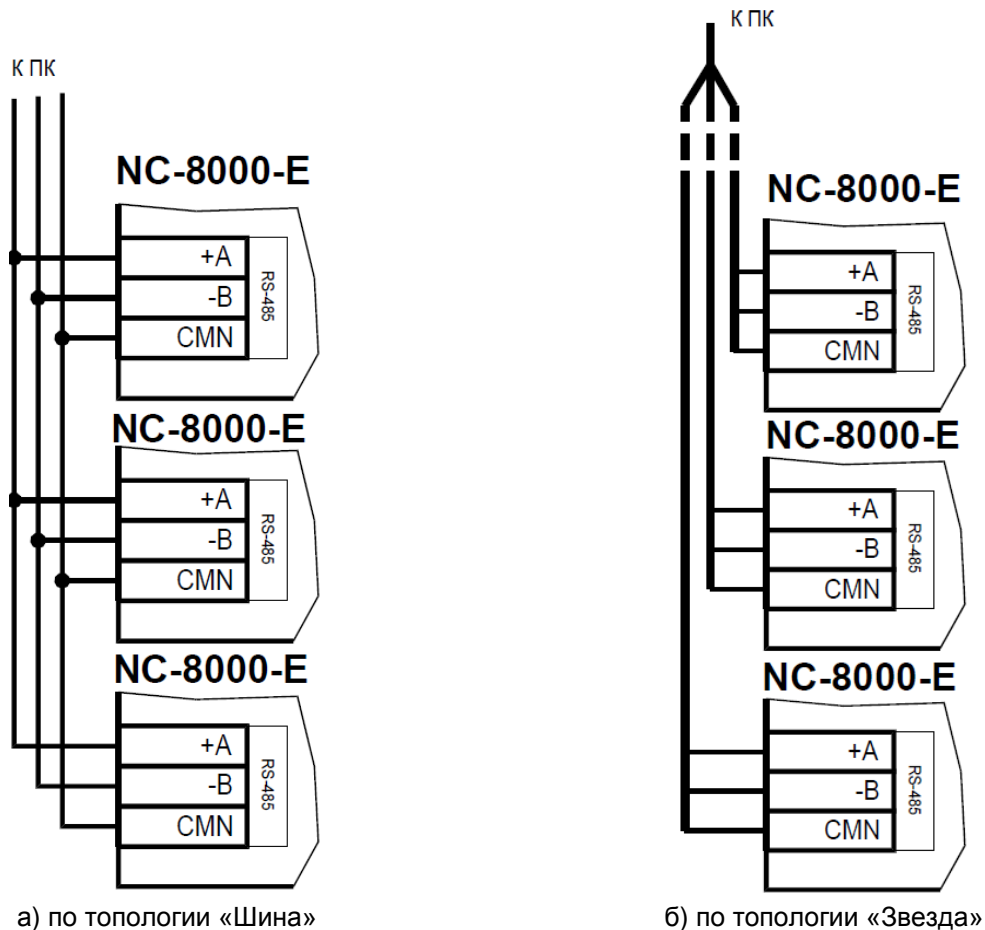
К ПК

NC-8000-E
+A
-B
CMN
RS-485

NC-8000-E
+A
-B
CMN
RS-485

NC-8000-E
+A
-B
CMN
RS-485

а) по топологии «Шина»

К ПК

NC-8000-E
+A
-B
CMN
RS-485

NC-8000-E
+A
-B
CMN
RS-485

NC-8000-E
+A
-B
CMN
RS-485

б) по топологии «Звезда»